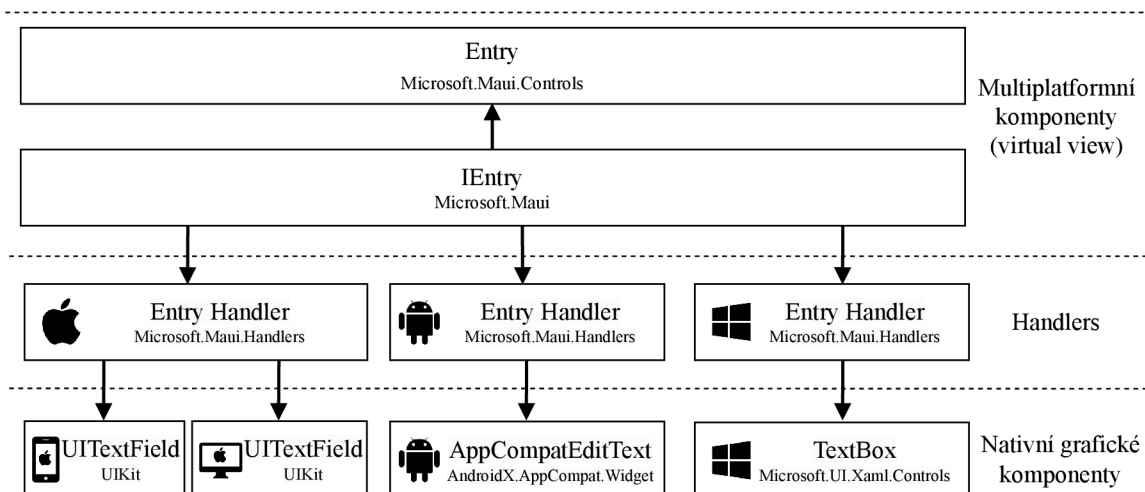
Entry
Microsoft.Maui.Controls

Multiplatformní komponenty (virtual view)

IEntry
Microsoft.Maui

Entry Handler
Microsoft.Maui.Handlers

Entry Handler
Microsoft.Maui.Handlers

Entry Handler
Microsoft.Maui.Handlers

Handlers

UITextField
UIKit

UITextField
UIKit

AppCompatEditText
AndroidX.AppCompat.Widget

TextBox
Microsoft.UI.Xaml.Controls

Nativní grafické komponenty